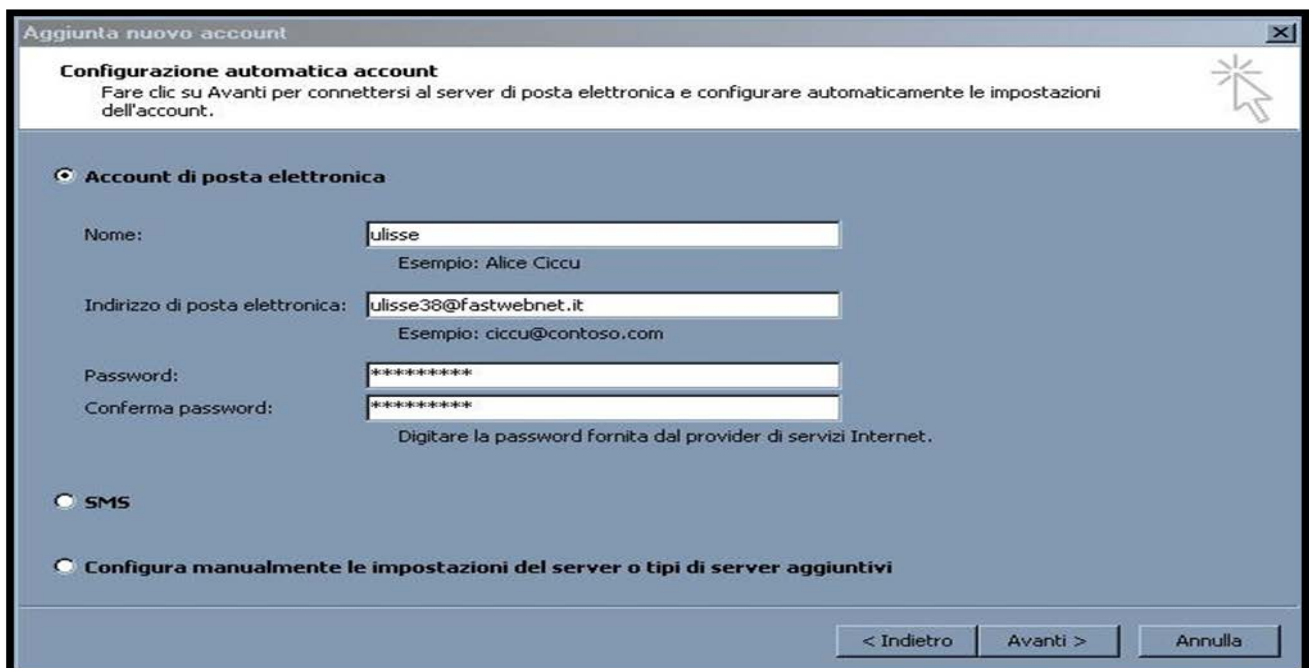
Aggiunta nuovo account

Configurazione automatica account
Fare clic su Avanti per connettersi al server di posta elettronica e configurare automaticamente le impostazioni dell'account.

Account di posta elettronica

Nome: ulisse
Esempio: Alice Ciccu

Indirizzo di posta elettronica: ulisse38@fastwebnet.it
Esempio: ciccu@contoso.com

Password: **********
Conferma password: **********
Digitare la password fornita dal provider di servizi Internet.

SMS

Configura manualmente le impostazioni del server o tipi di server aggiuntivi

< Indietro Avanti > Annulla